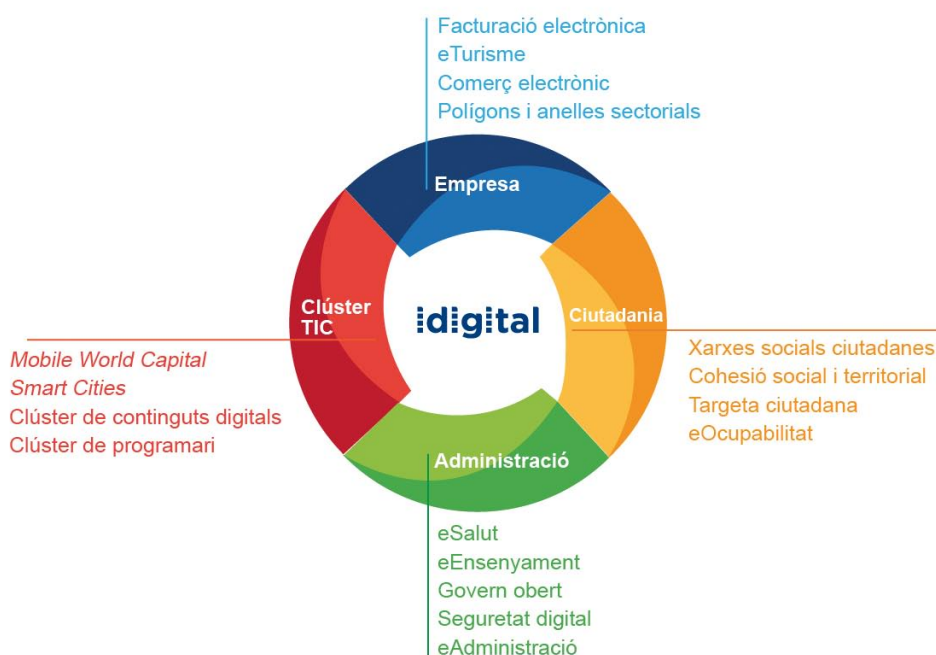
Facturació electrònica
eTurisme
Comerç electrònic
Polígons i anelles sectorials

Empresa

Clúster TIC

idigital

Ciutadania

Mobile World Capital
Smart Cities
Clúster de continguts digitals
Clúster de programari

Xarxes socials ciutadanes
Cohesió social i territorial
Targeta ciutadana
eOcupabilitat

Administració

eSalut
eEnsenyament
Govern obert
Seguretat digital
eAdministració